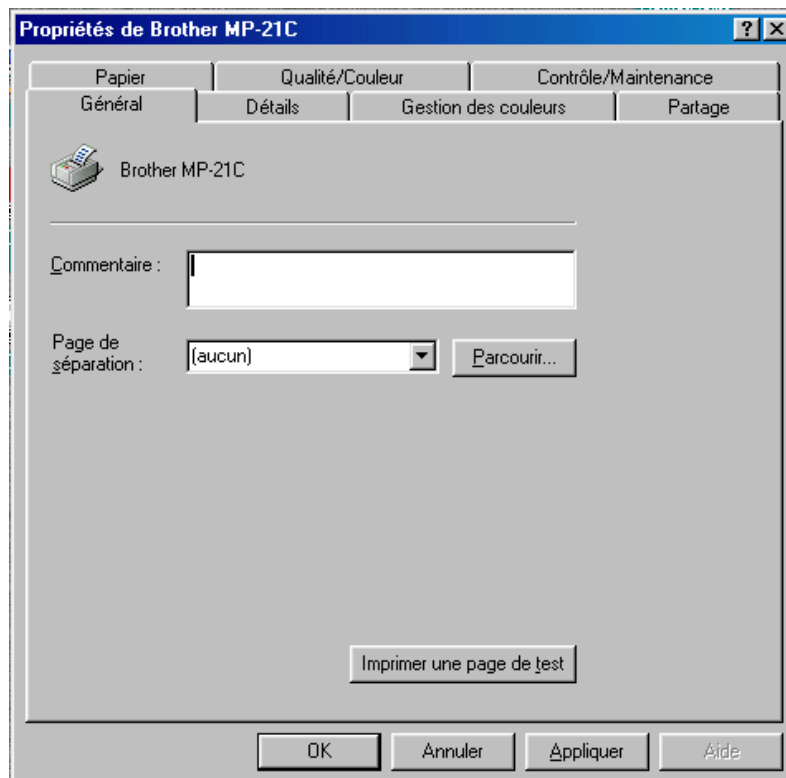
Propriétés de Brother MP-21C

?
X

Papier
Qualité/Couleur
Contrôle/Maintenance
Général
Détails
Gestion des couleurs
Partage

Brother MP-21C

Commentaire :

Page de séparation :
(aucun)
Parcourir...

Imprimer une page de test

OK
Annuler
Appliquer
Aide